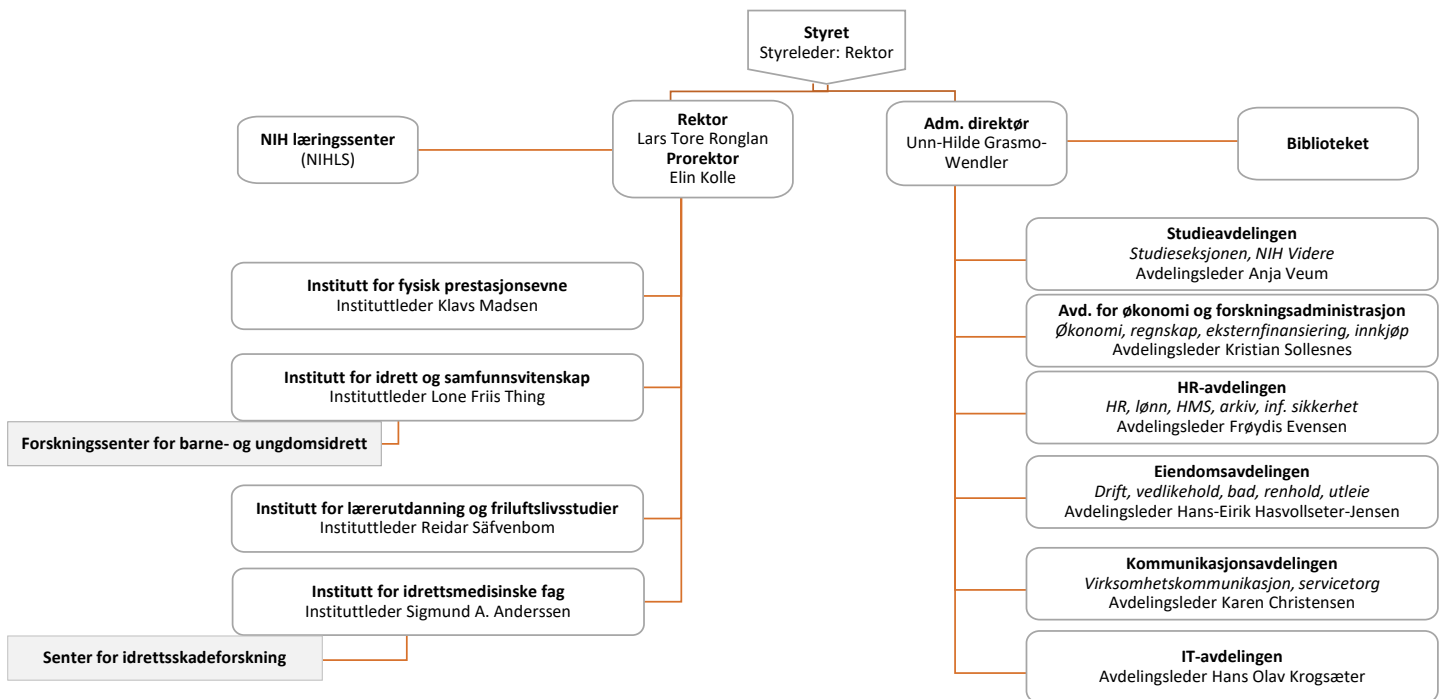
**Styret**
Styreleder: Rektor

**NIH læringssenter**
(NIHLS)

**Rektor**
Lars Tore Ronglan
**Prorektor**
Elin Kolle

**Adm. direktør**
Unn-Hilde Grasmo-Wendler

**Biblioteket**

**Institutt for fysisk prestasjonsevne**
Instituttleder Klavs Madsen

**Institutt for idrett og samfunnsvitenskap**
Instituttleder Lone Friis Thing

**Forskningssenter for barne- og ungdomsidrett**

**Institutt for lærerutdanning og friluftslivsstudier**
Instituttleder Reidar Säfvenbom

**Institutt for idrettsmedisinske fag**
Instituttleder Sigmund A. Anderssen

**Senter for idrettsskadeforskning**

**Studieavdelingen**
*Studieseksjonen, NIH Videre*
Avdelingsleder Anja Veum

**Avd. for økonomi og forskningsadministrasjon**
*Økonomi, regnskap, eksternfinansiering, innkjøp*
Avdelingsleder Kristian Sollesnes

**HR-avdelingen**
*HR, lønn, HMS, arkiv, inf. sikkerhet*
Avdelingsleder Frøydis Evensen

**Eiendomsavdelingen**
*Drift, vedlikehold, bad, renhold, utleie*
Avdelingsleder Hans-Eirik Hasvollseter-Jensen

**Kommunikasjonsavdelingen**
*Virksomhetskommunikasjon, servicetorg*
Avdelingsleder Karen Christensen

**IT-avdelingen**
Avdelingsleder Hans Olav Krogsæter